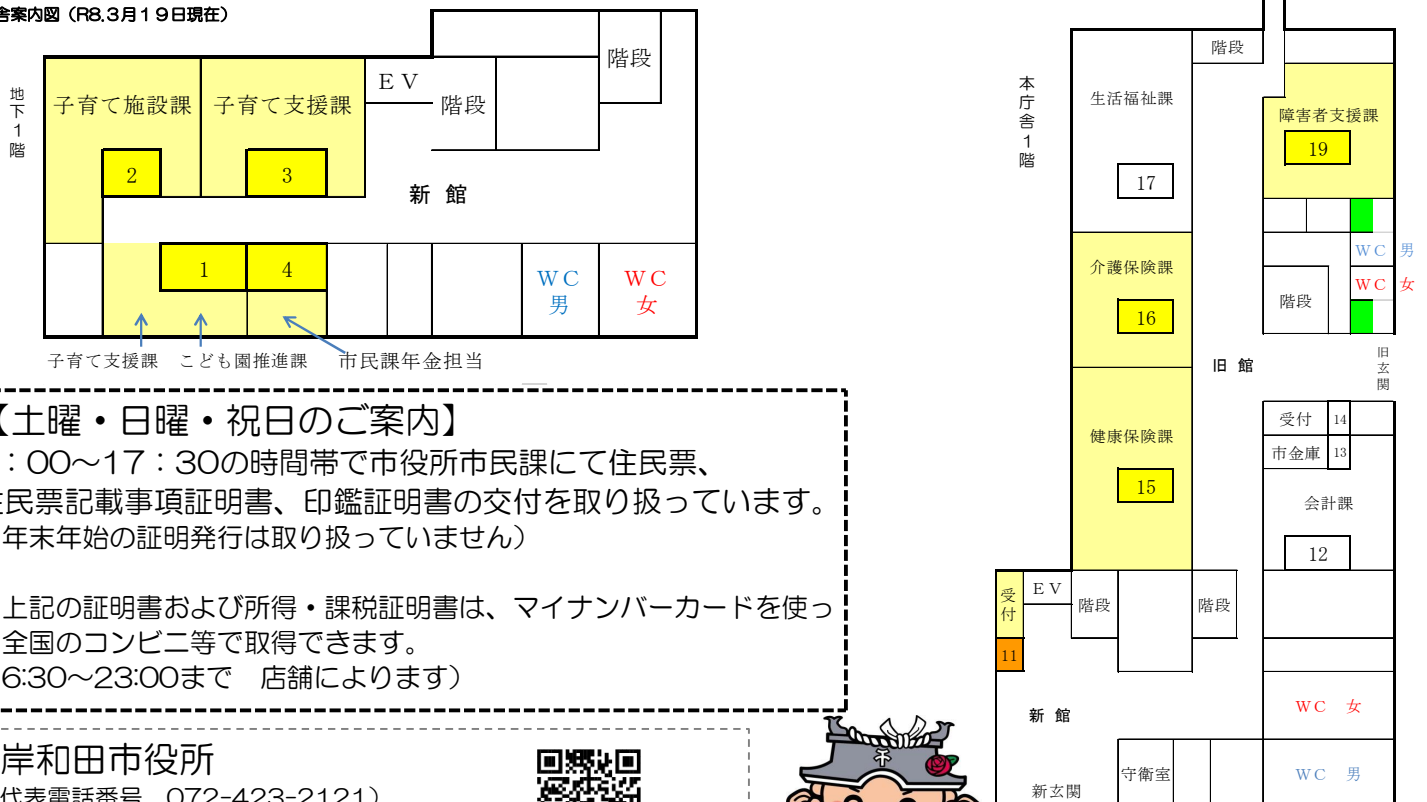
舎案内図（R8.3月19日現在）

地下1階

子育て施設課
子育て支援課
EV
階段
階段
2
3
新館
1
4
WC 男
WC 女
子育て支援課　こども園推進課　市民課年金担当

【土曜・日曜・祝日のご案内】
：00～17：30の時間帯で市役所市民課にて住民票、
住民票記載事項証明書、印鑑証明書の交付を取り扱っています。
年末年始の証明発行は取り扱っていません）

上記の証明書および所得・課税証明書は、マイナンバーカードを使っ
全国のコンビニ等で取得できます。
6:30～23:00まで　店舗によります）

岸和田市役所
代表電話番号　072-423-2121）

本庁舎1階

階段
生活福祉課
17
障害者支援課
19
WC 男
WC 女
階段
介護保険課
16
旧館
旧玄関
健康保険課
15
受付 14
市金庫 13
会計課
12
受付
EV
階段
階段
11
新館
WC 女
守衛室
新玄関
WC 男